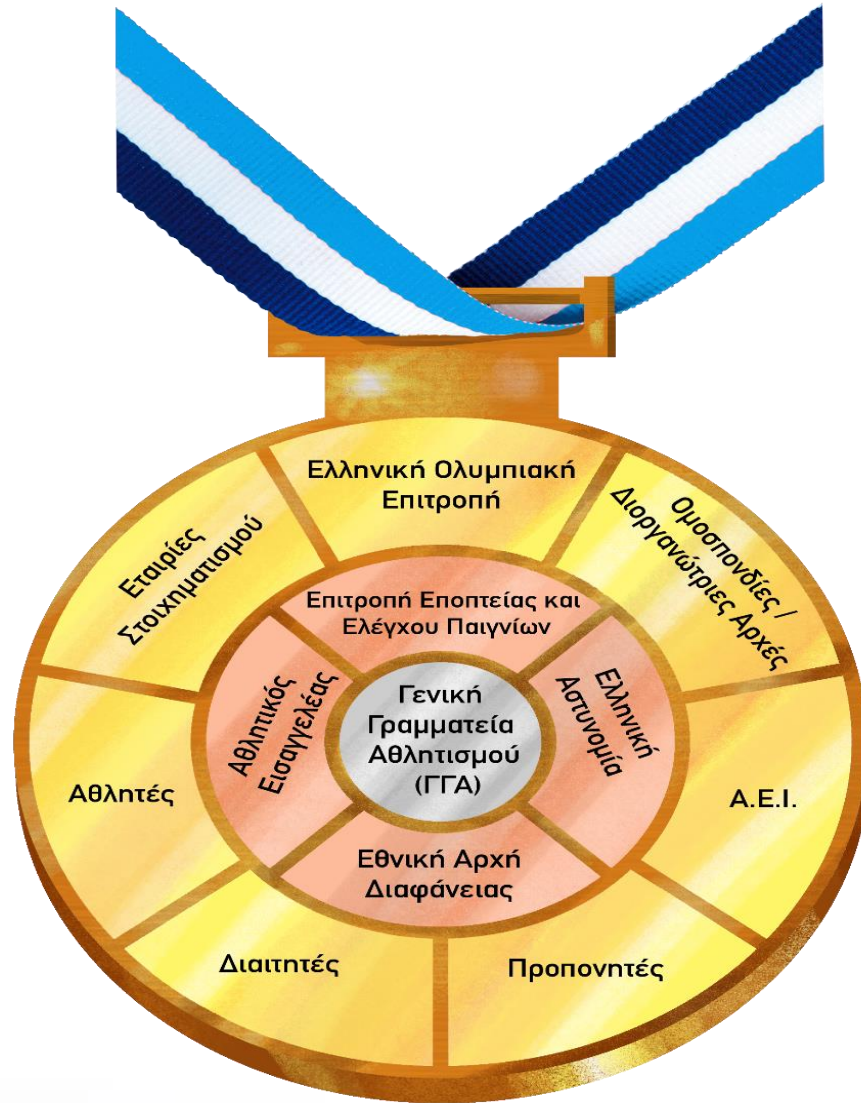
Ελληνική Ολυμπιακή Επιτροπή

Ομοσπονδίες / Διοργανώτριες Αρχές

Εταιρίες Στοιχηματισμού

Επιτροπή Εποπτείας και Ελέγχου Παιγνίων

Αθλητικός Εισαγγελέας

Γενική Γραμματεία Αθλητισμού (ΓΓΑ)

Ελληνική Αστυνομία

Αθλητές

Α.Ε.Ι.

Εθνική Αρχή Διαφάνειας

Διαιτητές

Προπονητές